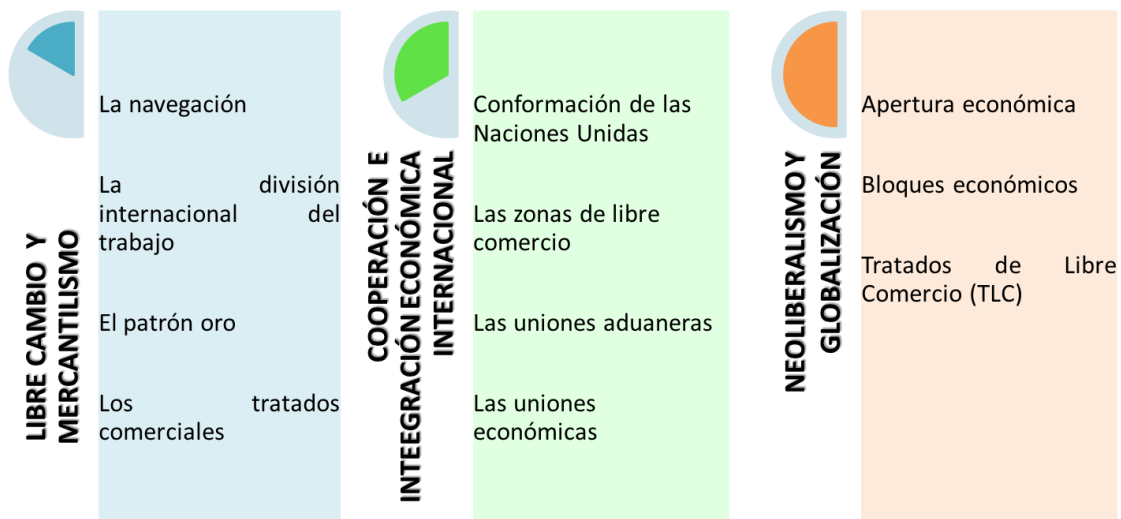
LIBRE CAMBIO Y MERCANTILISMO

La navegación

La división internacional del trabajo

El patrón oro

Los tratados comerciales

COOPERACIÓN E INTEEGRACIÓN ECONÓMICA INTERNACIONAL

Conformación de las Naciones Unidas

Las zonas de libre comercio

Las uniones aduaneras

Las uniones económicas

NEOLIBERALISMO Y GLOBALIZACIÓN

Apertura económica

Bloques económicos

Tratados de Libre Comercio (TLC)